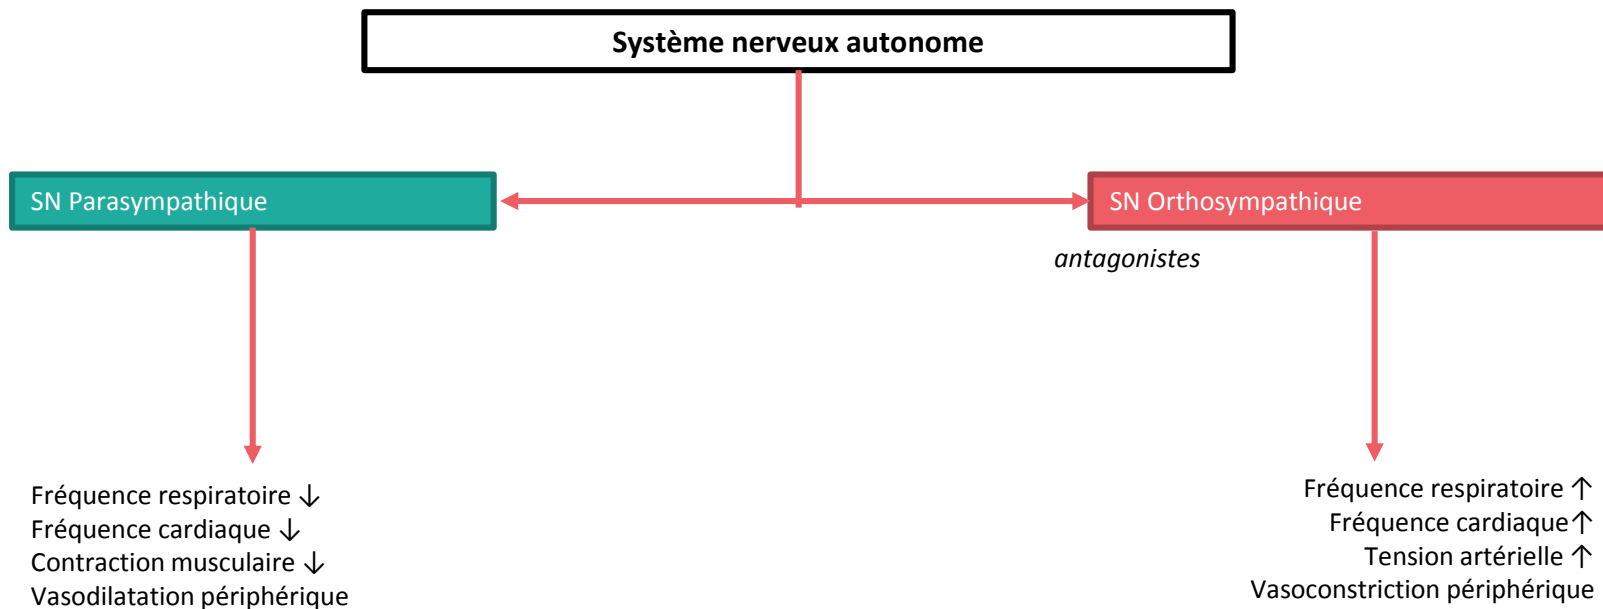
Système nerveux autonome

SN Parasympathique

SN Orthosympathique

antagonistes

Fréquence respiratoire ↓
Fréquence cardiaque ↓
Contraction musculaire ↓
Vasodilatation périphérique

Fréquence respiratoire ↑
Fréquence cardiaque ↑
Tension artérielle ↑
Vasoconstriction périphérique